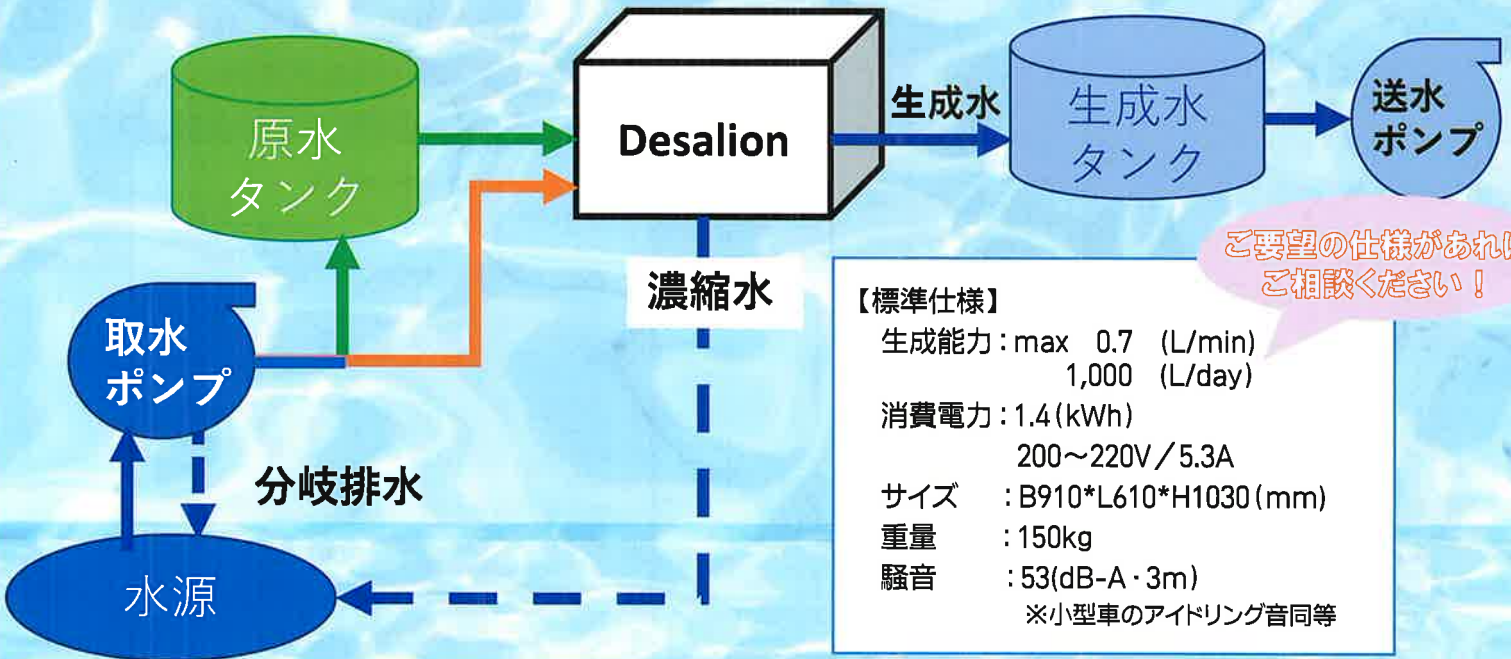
原水
タンク

Desalion

生成水

生成水
タンク

送水
ポンプ

ご要望の仕様があれ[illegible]
ご相談ください！

濃縮水

取水
ポンプ

分岐排水

水源

【標準仕様】
生成能力：max 0.7 (L/min)
1,000 (L/day)
消費電力：1.4 (kWh)
200～220V／5.3A
サイズ ：B910*L610*H1030 (mm)
重量 ：150kg
騒音 ：53(dB-A・3m)
※小型車のアイドリング音同等